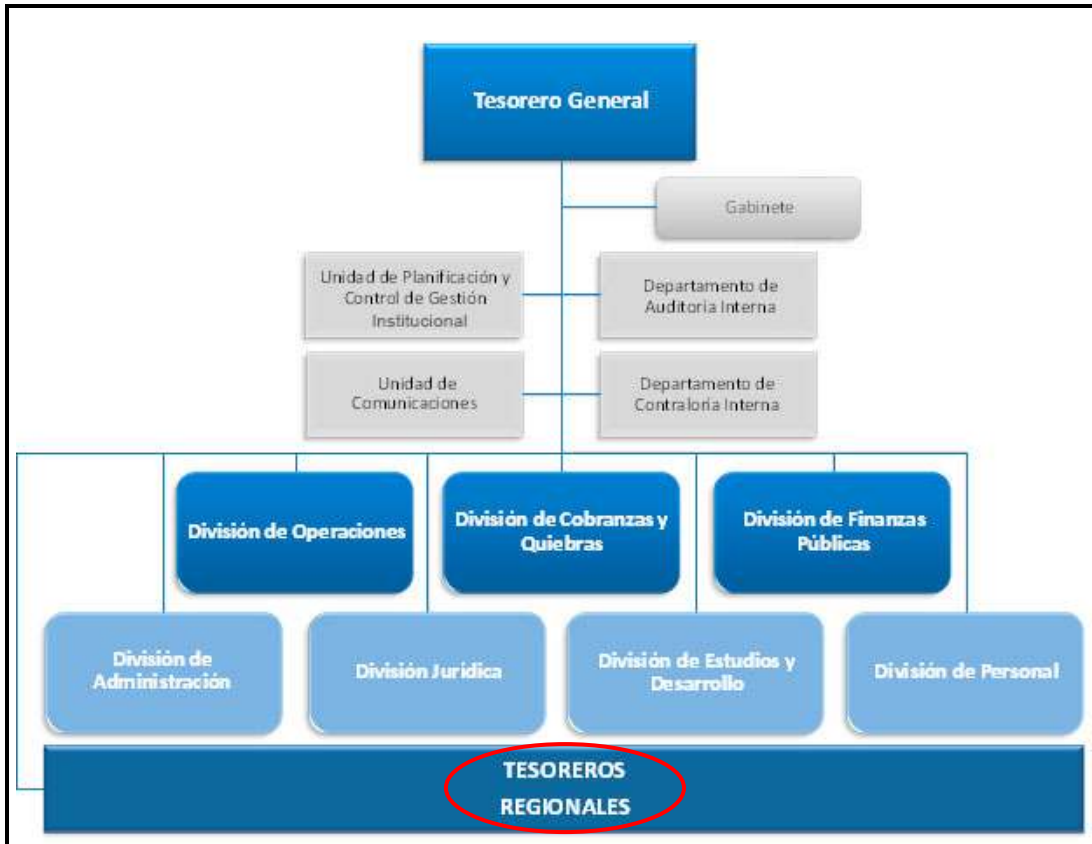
Tesorero General

Gabinete

Unidad de Planificación y Control de Gestión Institucional

Departamento de Auditoria Interna

Unidad de Comunicaciones

Departamento de Contraloria Interna

División de Operaciones

División de Cobranzas y Quiebras

División de Finanzas Públicas

División de Administración

División Jurídica

División de Estudios y Desarrollo

División de Personal

TESOREROS REGIONALES